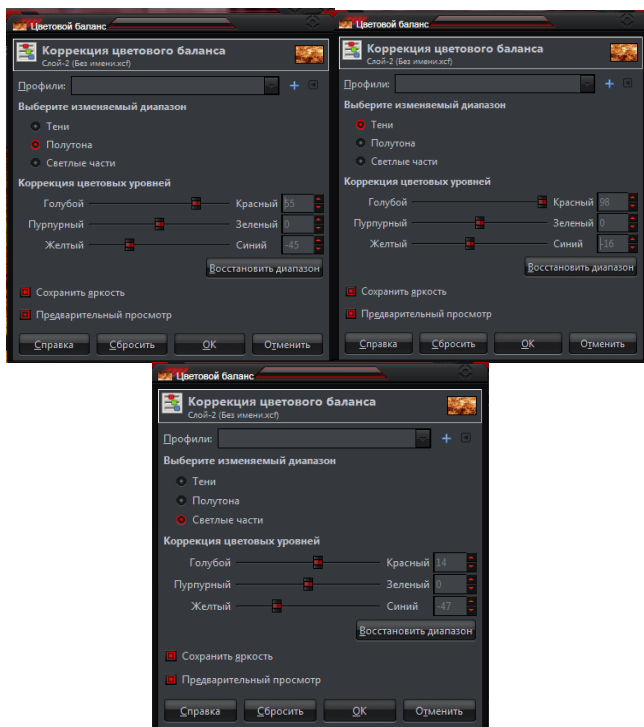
Цветовой баланс

Коррекция цветового баланса
Слой-2 (Без имени.xcf)

Профили:

Выберите изменяемый диапазон

Тени
Полутона
Светлые части

Коррекция цветовых уровней

Голубой Красный 55
Пурпурный Зеленый 0
Желтый Синий -45

Восстановить диапазон

Сохранить яркость

Предварительный просмотр

Справка Сбросить OK Отменить

Цветовой баланс

Коррекция цветового баланса
Слой-2 (Без имени.xcf)

Профили:

Выберите изменяемый диапазон

Тени
Полутона
Светлые части

Коррекция цветовых уровней

Голубой Красный 98
Пурпурный Зеленый 0
Желтый Синий -16

Восстановить диапазон

Сохранить яркость

Предварительный просмотр

Справка Сбросить OK Отменить

Цветовой баланс

Коррекция цветового баланса
Слой-2 (Без имени.xcf)

Профили:

Выберите изменяемый диапазон

Тени
Полутона
Светлые части

Коррекция цветовых уровней

Голубой Красный 14
Пурпурный Зеленый 0
Желтый Синий -47

Восстановить диапазон

Сохранить яркость

Предварительный просмотр

Справка Сбросить OK Отменить